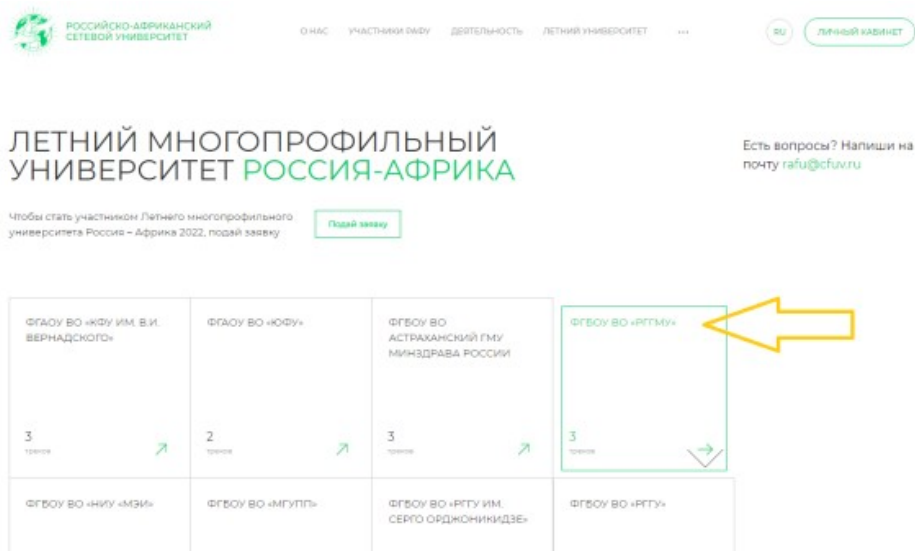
РОССИЙСКО-АФРИКАНСКИЙ СЕТЕВОЙ УНИВЕРСИТЕТ

О НАС УЧАСТНИКИ РАФУ ДЕЯТЕЛЬНОСТЬ ЛЕТНИЙ УНИВЕРСИТЕТ ···

RU

ЛИЧНЫЙ КАБИНЕТ

ЛЕТНИЙ МНОГОПРОФИЛЬНЫЙ УНИВЕРСИТЕТ РОССИЯ-АФРИКА

Есть вопросы? Напиши на почту rafu@cfuv.ru

Чтобы стать участником Летнего многопрофильного университета Россия – Африка 2022, подай заявку

Подай заявку

| ФГАОУ ВО «КФУ ИМ. В.И. ВЕРНАДСКОГО» 3 треков | ФГАОУ ВО «ЮФУ» 2 треков | ФГБОУ ВО АСТРАХАНСКИЙ ГМУ МИНЗДРАВА РОССИИ 3 треков | ФГБОУ ВО «РГГМУ» 3 треков |
|---|---|---|---|
| ФГБОУ ВО «НИУ «МЭИ» | ФГБОУ ВО «МГУПП» | ФГБОУ ВО «РГГУ ИМ. СЕРГО ОРДЖОНИКИДЗЕ» | ФГБОУ ВО «РГГУ» |